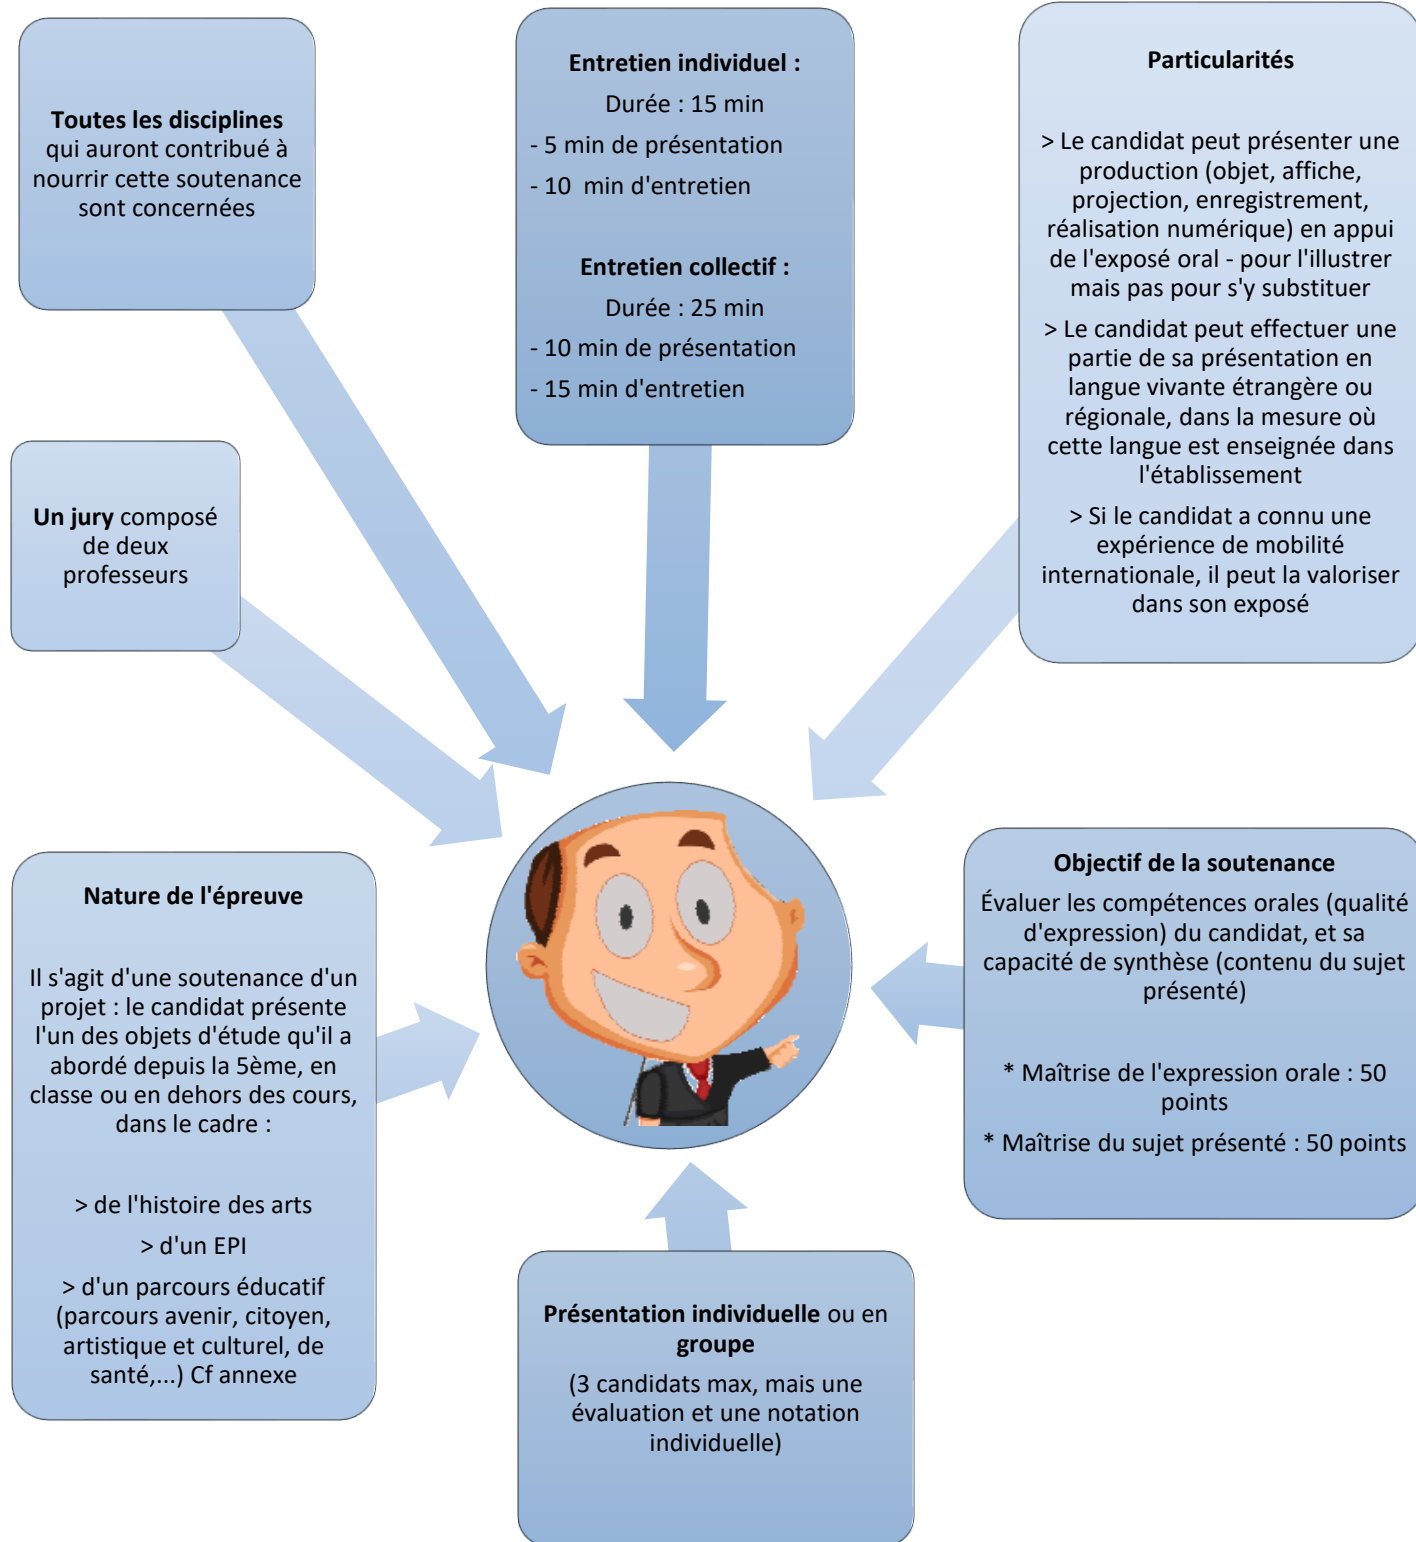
Toutes les disciplines qui auront contribué à nourrir cette soutenance sont concernées

Entretien individuel :

Durée : 15 min

- 5 min de présentation

- 10 min d'entretien

Entretien collectif :

Durée : 25 min

- 10 min de présentation

- 15 min d'entretien

Particularités

> Le candidat peut présenter une production (objet, affiche, projection, enregistrement, réalisation numérique) en appui de l'exposé oral - pour l'illustrer mais pas pour s'y substituer

> Le candidat peut effectuer une partie de sa présentation en langue vivante étrangère ou régionale, dans la mesure où cette langue est enseignée dans l'établissement

> Si le candidat a connu une expérience de mobilité internationale, il peut la valoriser dans son exposé

Un jury composé de deux professeurs

Nature de l'épreuve

Il s'agit d'une soutenance d'un projet : le candidat présente l'un des objets d'étude qu'il a abordé depuis la 5ème, en classe ou en dehors des cours, dans le cadre :

> de l'histoire des arts

> d'un EPI

> d'un parcours éducatif (parcours avenir, citoyen, artistique et culturel, de santé,...) Cf annexe

Objectif de la soutenance

Évaluer les compétences orales (qualité d'expression) du candidat, et sa capacité de synthèse (contenu du sujet présenté)

* Maîtrise de l'expression orale : 50 points

* Maîtrise du sujet présenté : 50 points

Présentation individuelle ou en groupe

(3 candidats max, mais une évaluation et une notation individuelle)